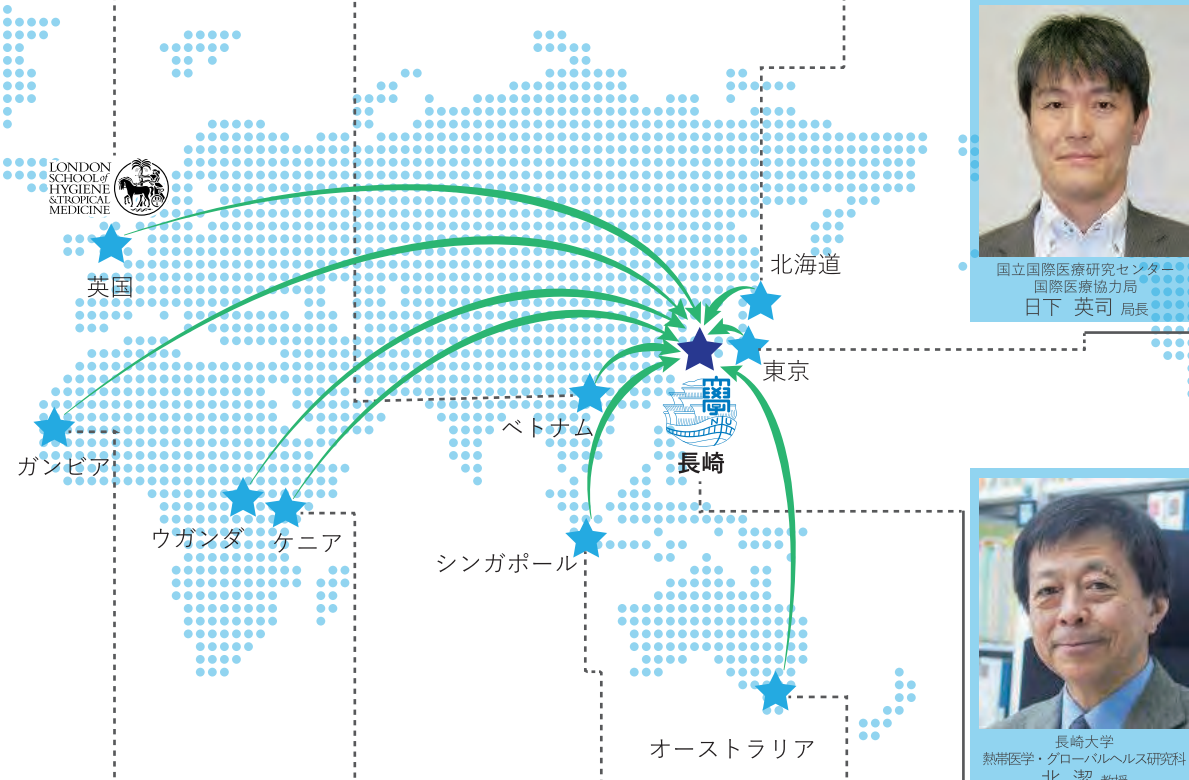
LONDON SCHOOL of HYGIENE & TROPICAL MEDICINE

英国

北海道

東京

ベトナム

長崎

ガンビア

ウガンダ

ケニア

シンガポール

オーストラリア

国立国際医療研究センター
国際医療協力局
日下 英司 局長

長崎大学
熱帯医学・グローバルヘルス研究科
北 潔 教授